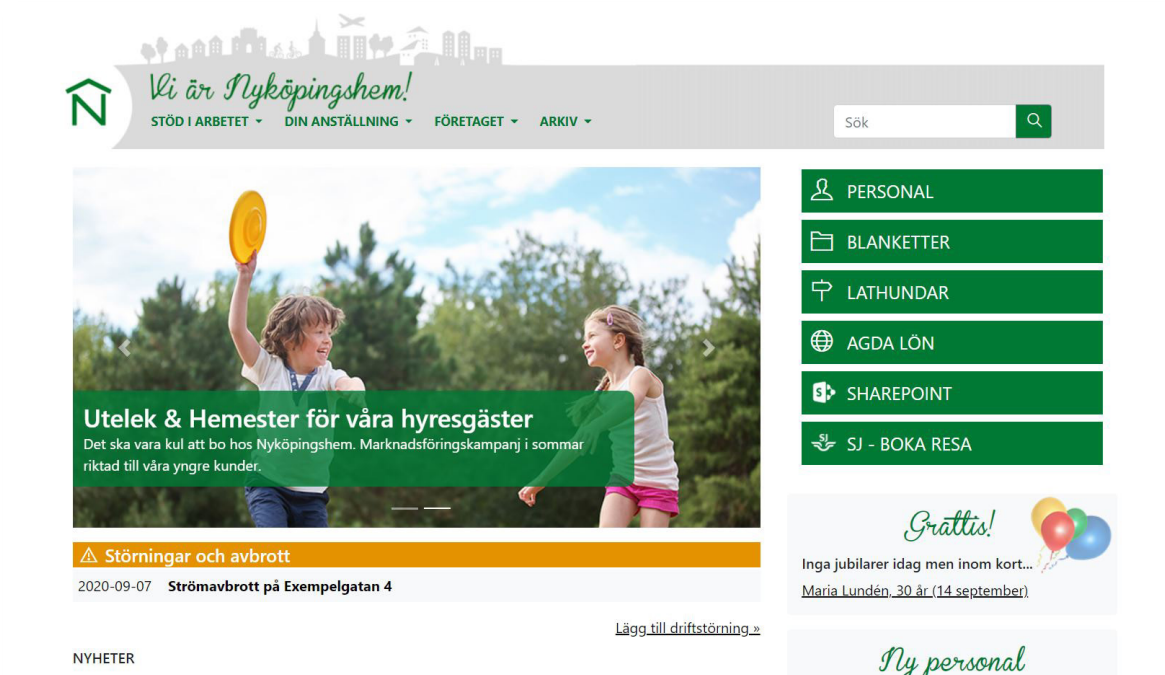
Vi är Nyköpingshem!

STÖD I ARBETET ▾ DIN ANSTÄLLNING ▾ FÖRETAGET ▾ ARKIV ▾

Sök

Utelek & Hemester för våra hyresgäster

Det ska vara kul att bo hos Nyköpingshem. Marknadsföringskampanj i sommar riktad till våra yngre kunder.

PERSONAL

BLANKETTER

LATHUNDAR

AGDA LÖN

SHAREPOINT

SJ - BOKA RESA

⚠ Störningar och avbrott

2020-09-07 Strömavbrott på Exempelgatan 4

Lägg till driftstörning »

NYHETER

Grattis!

Inga jubilarer idag men inom kort...

Maria Lundén, 30 år (14 september)

Ny personal